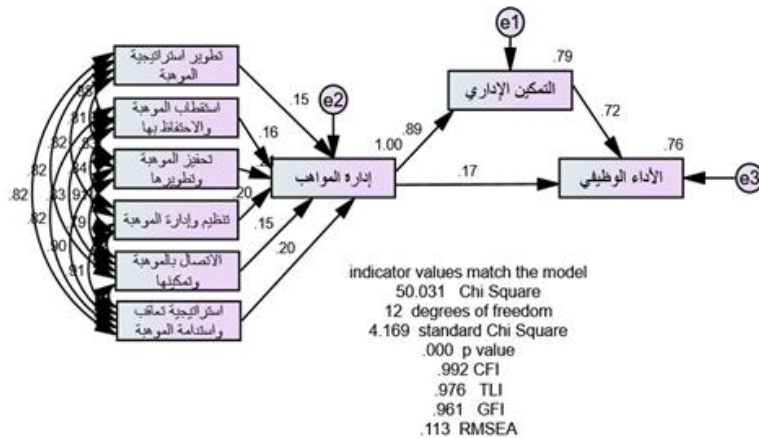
تطوير استراتيجية الموهبة

استقطاب الموهبة والاحتفاظ بها

تحفيز الموهبة وتطويرها

تنظيم وإدارة الموهبة

الاتصال بالموهبة وتمكينها

استراتيجية تعاقب واستدامة الموهبة

.85
.81
.82
.83
.84
.82
.82
.83
.97
.79
.90
.91
.82

.15
.16
.20
.15
.20

e2

إدارة المواهب

1.00

.89

e1

.79

التمكين الإداري

.72

.17

.76

الأداء الوظيفي

e3

indicator values match the model
50.031 Chi Square
12 degrees of freedom
4.169 standard Chi Square
.000 p value
.992 CFI
.976 TLI
.961 GFI
.113 RMSEA